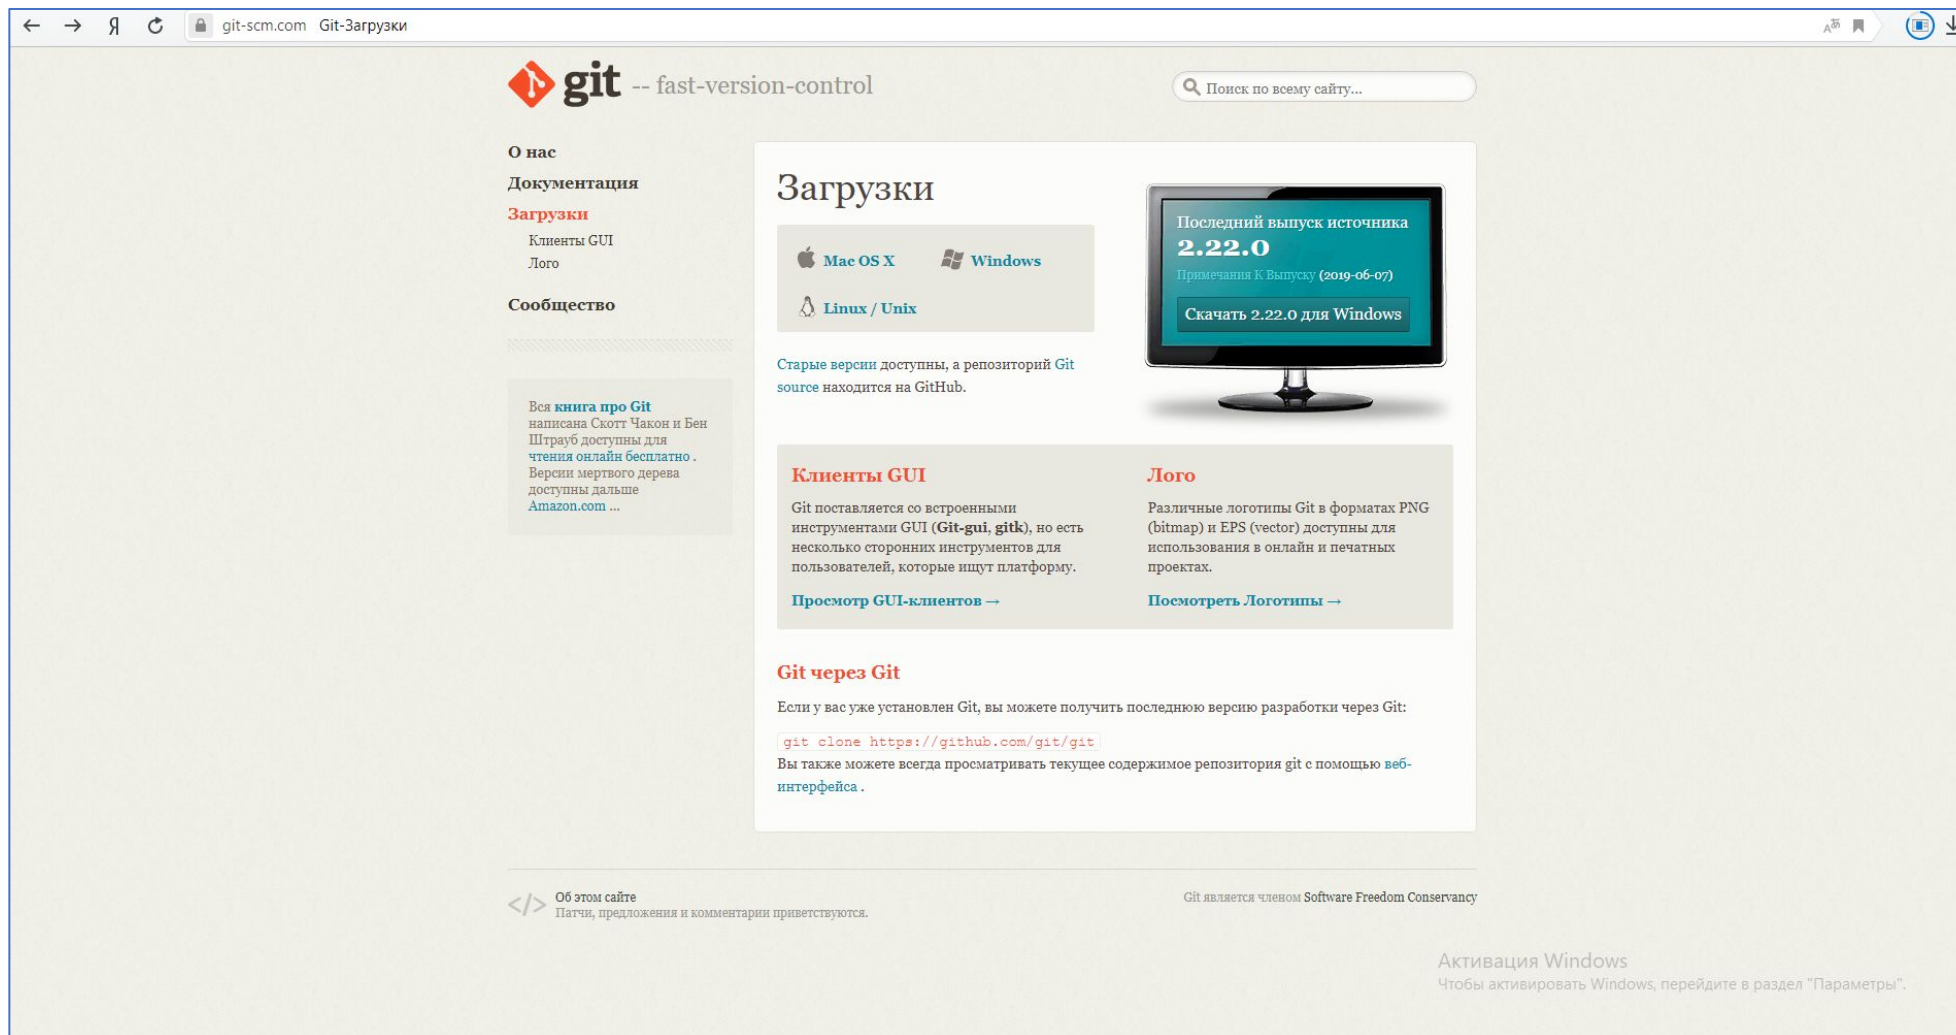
git-scm.com Git-Загрузки

git -- fast-version-control

Поиск по всему сайту...

О нас
Документация
Загрузки
Клиенты GUI
Лого
Сообщество

Вся книга про Git написана Скотт Чакон и Бен Штрауб доступны для чтения онлайн бесплатно . Версии мертвого дерева доступны дальше Amazon.com ...

Загрузки

Mac OS X
Windows
Linux / Unix

Старые версии доступны, а репозиторий Git source находится на GitHub.

Последний выпуск источника
2.22.0
Примечания К Выпуску (2019-06-07)
Скачать 2.22.0 для Windows

Клиенты GUI

Git поставляется со встроенными инструментами GUI (Git-gui, gitk), но есть несколько сторонних инструментов для пользователей, которые ищут платформу.

Просмотр GUI-клиентов →

Лого

Различные логотипы Git в форматах PNG (bitmap) и EPS (vector) доступны для использования в онлайн и печатных проектах.

Посмотреть Логотипы →

Git через Git

Если у вас уже установлен Git, вы можете получить последнюю версию разработки через Git:

git clone https://github.com/git/git

Вы также можете всегда просматривать текущее содержимое репозитория git с помощью веб-интерфейса .

Об этом сайте
Патчи, предложения и комментарии приветствуются.

Git является членом Software Freedom Conservancy

Активация Windows
Чтобы активировать Windows, перейдите в раздел "Параметры".